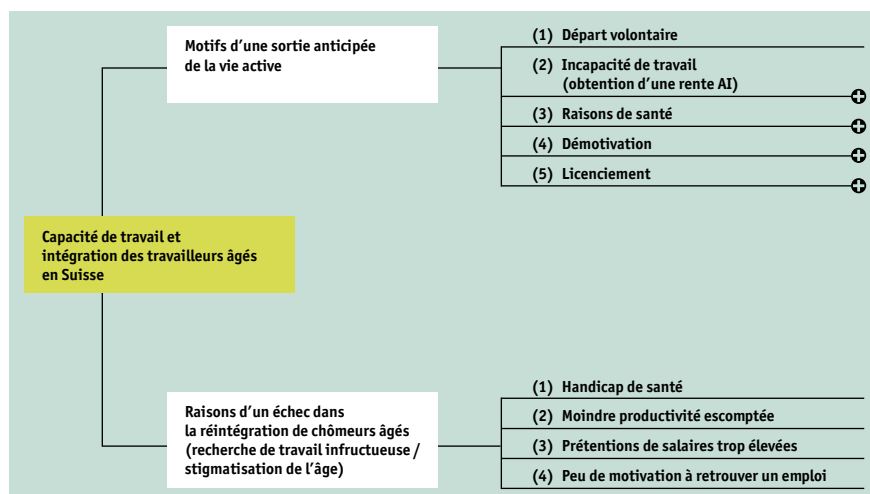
Motifs d'une sortie anticipée de la vie active

(1) Départ volontaire

(2) Incapacité de travail (obtention d'une rente AI)

(3) Raisons de santé

(4) Démotivation

(5) Licenciement

Capacité de travail et intégration des travailleurs âgés en Suisse

Raisons d'un échec dans la réintégration de chômeurs âgés (recherche de travail infructueuse / stigmatisation de l'âge)

(1) Handicap de santé

(2) Moindre productivité escomptée

(3) Prétentions de salaires trop élevées

(4) Peu de motivation à retrouver un emploi